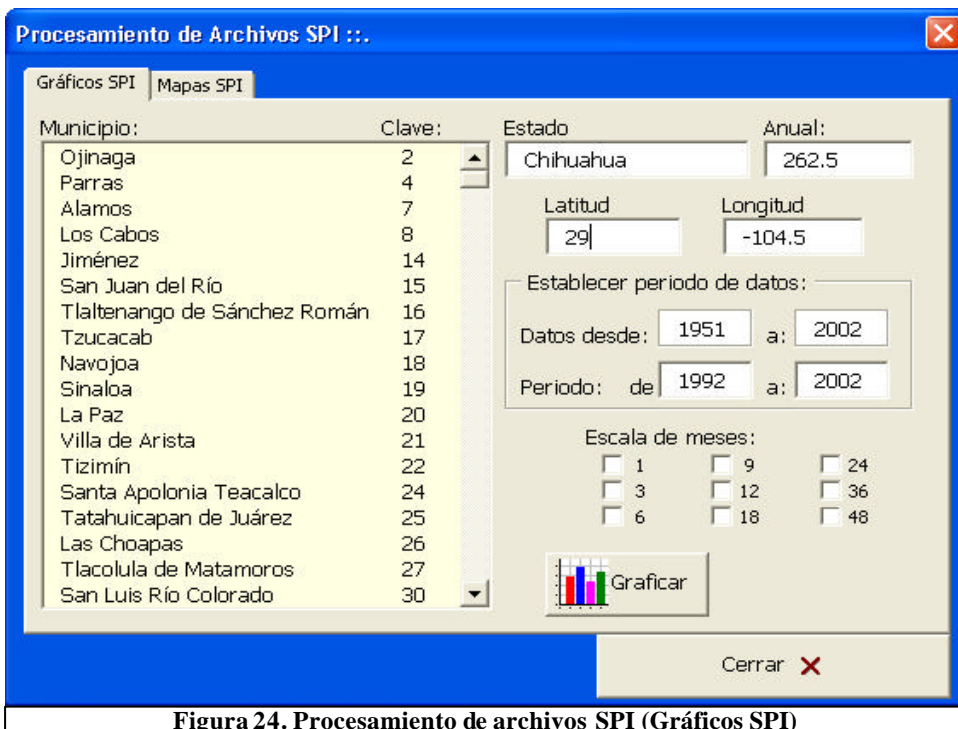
Procesamiento de Archivos SPI ::.

Gráficos SPI | Mapas SPI

| Municipio: | Clave: |
|---|---|
| Ojinaga | 2 |
| Parras | 4 |
| Alamos | 7 |
| Los Cabos | 8 |
| Jiménez | 14 |
| San Juan del Río | 15 |
| Tlaltenango de Sánchez Román | 16 |
| Tzucacab | 17 |
| Navojoa | 18 |
| Sinaloa | 19 |
| La Paz | 20 |
| Villa de Arista | 21 |
| Tizimín | 22 |
| Santa Apolonia Teacalco | 24 |
| Tatahuicapan de Juárez | 25 |
| Las Choapas | 26 |
| Tlacolula de Matamoros | 27 |
| San Luis Río Colorado | 30 |

Estado: Chihuahua
Anual: 262.5
Latitud: 29
Longitud: -104.5

Establecer periodo de datos:
Datos desde: 1951 a: 2002
Periodo: de 1992 a: 2002

Escala de meses:
1 9 24
3 12 36
6 18 48

Graficar

Cerrar

Figura 24. Procesamiento de archivos SPI (Gráficos SPI)